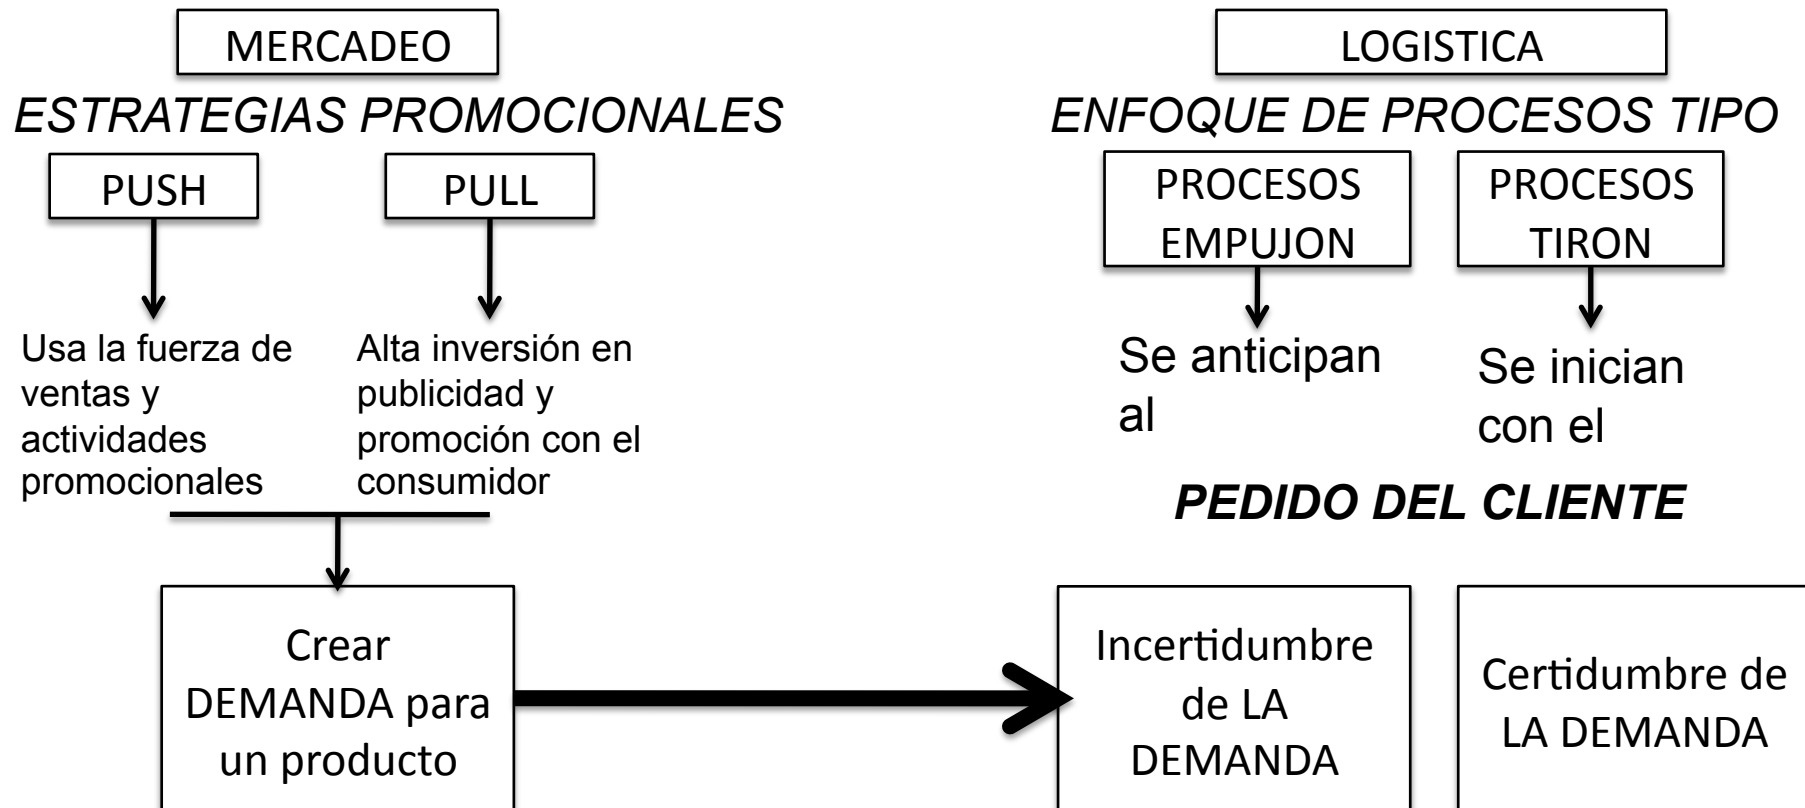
MERCADEO

ESTRATEGIAS PROMOCIONALES

PUSH

PULL

Usa la fuerza de ventas y actividades promocionales

Alta inversión en publicidad y promoción con el consumidor

Crear DEMANDA para un producto

LOGISTICA

ENFOQUE DE PROCESOS TIPO

PROCESOS EMPUJON

PROCESOS TIRON

Se anticipan al

Se inician con el

PEDIDO DEL CLIENTE

Incertidumbre de LA DEMANDA

Certidumbre de LA DEMANDA